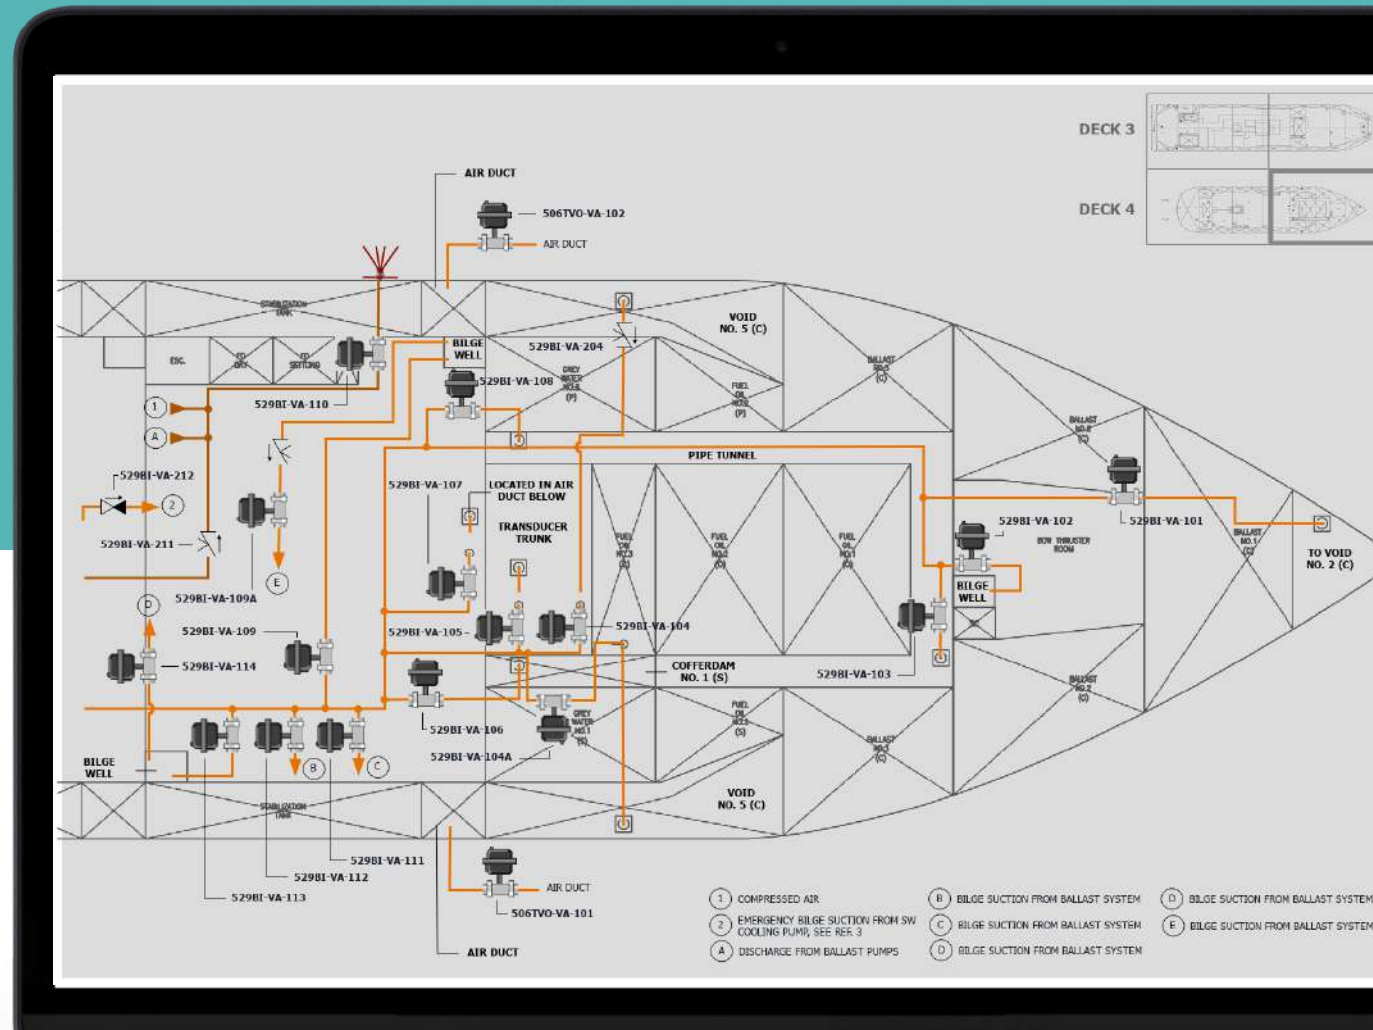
DECK 3

DECK 4

AIR DUCT

506TVO-VA-102

AIR DUCT

STABILIZATION TANK

ESC.

FO DAY

FO SETTLING

BILGE WELL

529BI-VA-204

VOID NO. 5 (C)

529BI-VA-108

GREY WATER HOLD (P)

FUEL OIL NO.2 (P)

BALLAST NO.3 (C)

BALLAST NO.8 (C)

1

A

529BI-VA-110

PIPE TUNNEL

529BI-VA-212

2

529BI-VA-211

529BI-VA-107

LOCATED IN AIR DUCT BELOW

TRANSDUCER TRUNK

FUEL OIL NO.3 (C)

FUEL OIL NO.2 (C)

FUEL OIL NO.1 (C)

529BI-VA-102

BOW THRUSTER ROOM

529BI-VA-101

BALLAST NO.1 (C)

TO VOID NO. 2 (C)

E

529BI-VA-109A

D

BILGE WELL

529BI-VA-109

529BI-VA-105

529BI-VA-104

529BI-VA-114

COFFERDAM NO. 1 (S)

529BI-VA-103

BALLAST NO.2 (C)

529BI-VA-106

GREY WATER NO.1 (C)

FUEL OIL NO.1 (S)

529BI-VA-104A

BALLAST NO.3 (C)

BILGE WELL

B

C

VOID NO. 5 (C)

STABILIZATION TANK

529BI-VA-111

529BI-VA-112

529BI-VA-113

AIR DUCT

506TVO-VA-101

AIR DUCT

1 COMPRESSED AIR

2 EMERGENCY BILGE SUCTION FROM SW COOLING PUMP, SEE REF. 3

A DISCHARGE FROM BALLAST PUMPS

B BILGE SUCTION FROM BALLAST SYSTEM

C BILGE SUCTION FROM BALLAST SYSTEM

D BILGE SUCTION FROM BALLAST SYSTEM

D BILGE SUCTION FROM BALLAST SYSTEM

E BILGE SUCTION FROM BALLAST SYSTEM